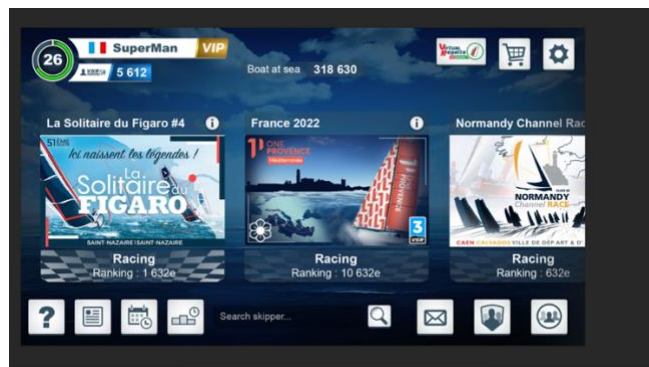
26

SuperMan VIP

5 612

Boat at sea 318 630

La Solitaire du Figaro #4

51ÈME
Ici naissent les légendes !
La Solitaire du FIGARO
SAINT-NAZAIRE | SAINT-NAZAIRE

Racing
Ranking : 1 632e

France 2022

1 ONE PROVENCE

3

Racing
Ranking : 10 632e

Normandy Channel Rac

NORMANDY Channel RACE
CAEN CALVADOS VILLE DE DÉPART & D'

Racing
Ranking : 632e

Search skipper...